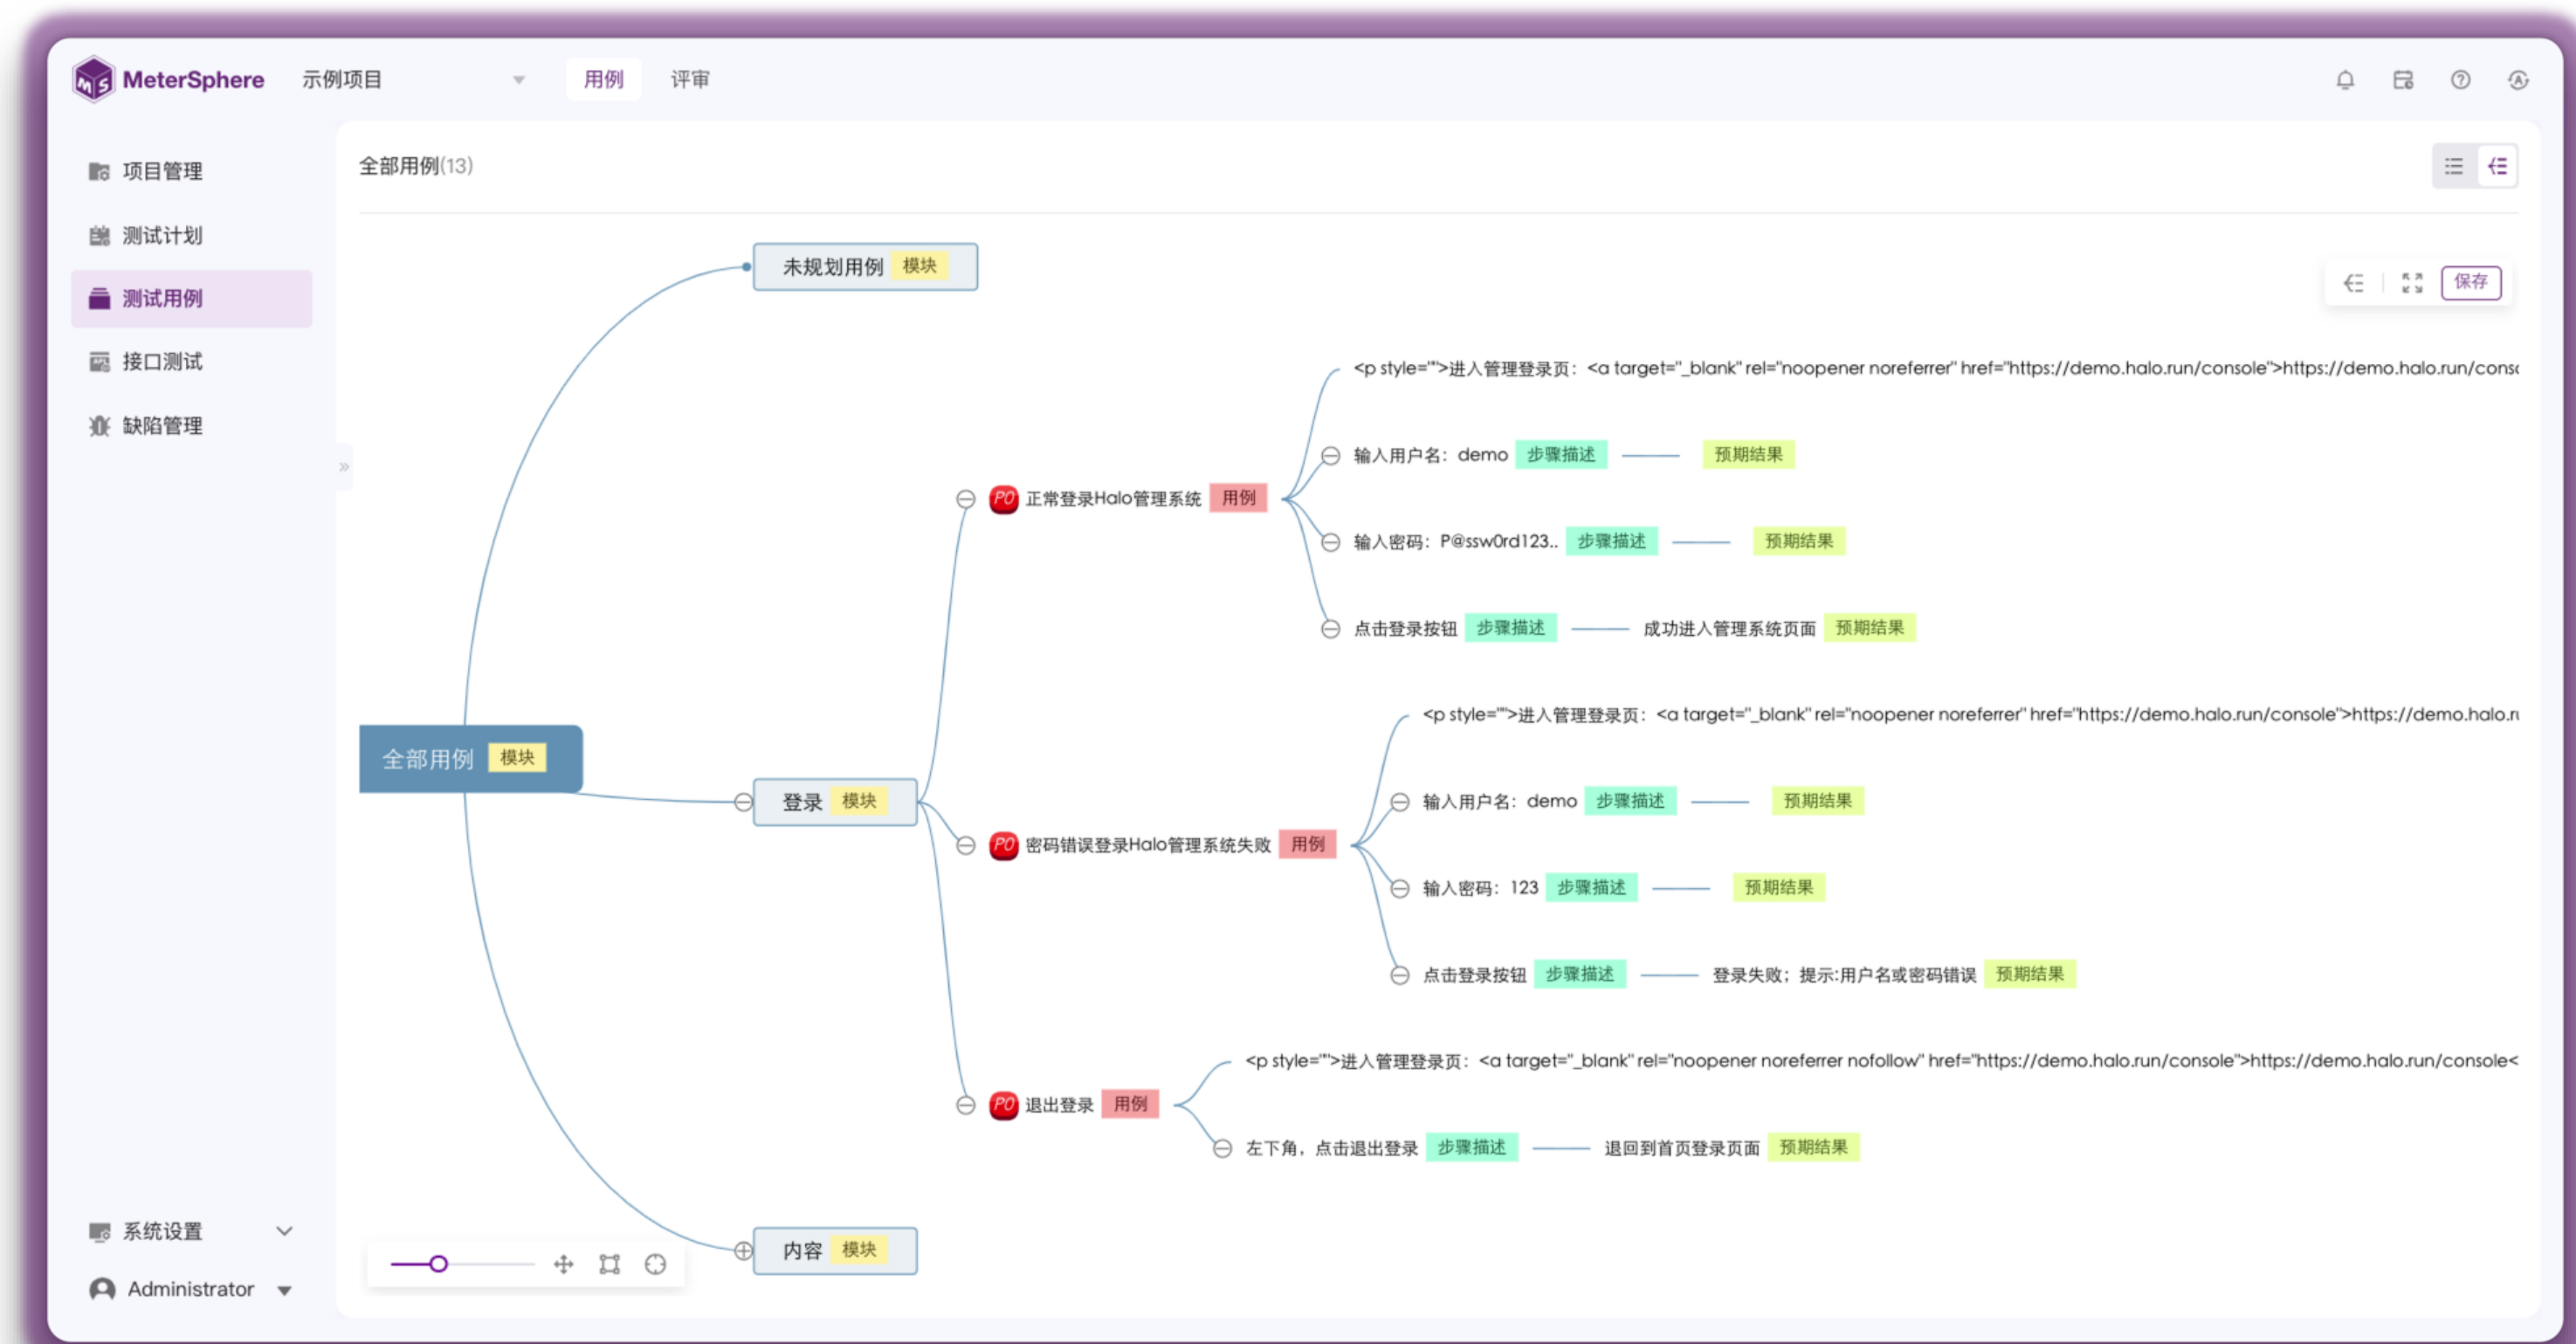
MeterSphere 示例项目 用例 评审

项目管理
测试计划
测试用例
接口测试
缺陷管理

全部用例(13)

保存

未规划用例 模块

全部用例 模块

登录 模块

P0 正常登录Halo管理系统 用例

<p style="">进入管理登录页：<a target="_blank" rel="noopener noreferrer" href="https://demo.halo.run/console">https://demo.halo.run/cons

输入用户名：demo 步骤描述 预期结果

输入密码：P@ssw0rd123.. 步骤描述 预期结果

点击登录按钮 步骤描述 成功进入管理系统页面 预期结果

P0 密码错误登录Halo管理系统失败 用例

<p style="">进入管理登录页：<a target="_blank" rel="noopener noreferrer" href="https://demo.halo.run/console">https://demo.halo.r

输入用户名：demo 步骤描述 预期结果

输入密码：123 步骤描述 预期结果

点击登录按钮 步骤描述 登录失败；提示:用户名或密码错误 预期结果

P0 退出登录 用例

<p style="">进入管理登录页：<a target="_blank" rel="noopener noreferrer nofollow" href="https://demo.halo.run/console">https://demo.halo.run/console<

左下角，点击退出登录 步骤描述 退回到首页登录页面 预期结果

内容 模块

系统设置

Administrator